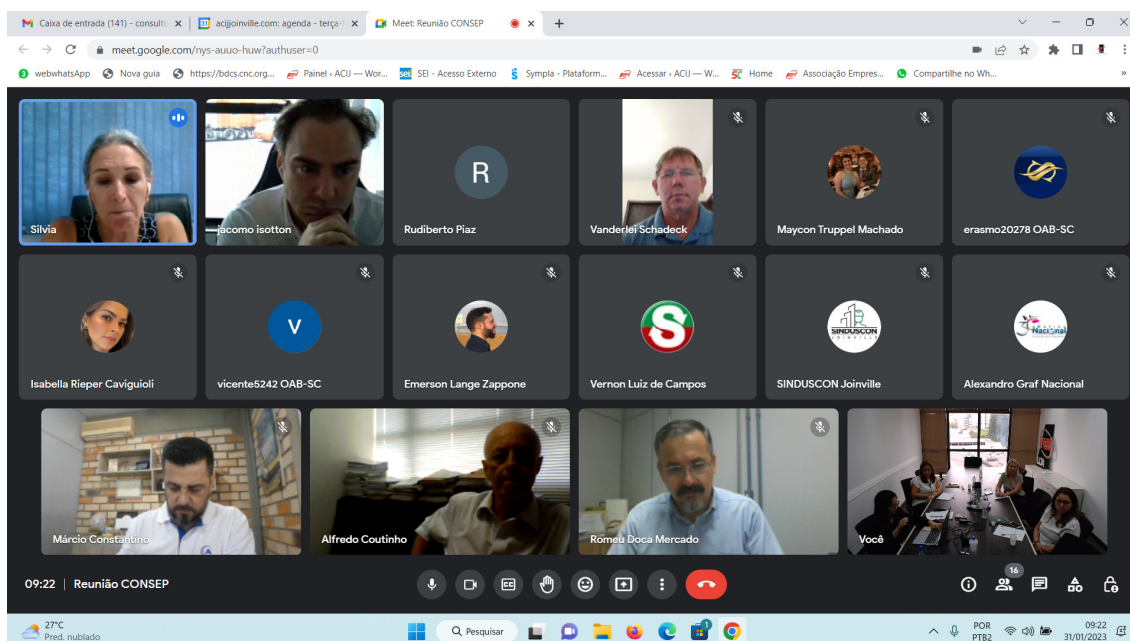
Caixa de entrada (141) - consult ×
acijjoinville.com: agenda - terça-f ×
Meet: Reunião CONSEP ×
+

meet.google.com/nys-auuo-huw?authuser=0

webwhatsApp
Nova guia
https://bdcs.cnc.org...
Painel ‹ ACIJ — Wor...
SEI - Acesso Externo
Sympla - Plataform...
Acessar ‹ ACIJ — W...
Home
Associação Empres...
Compartilhe no Wh...

Silvia
jacomo isotton
R
Rudiberto Piaz
Vanderlei Schadeck
Maycon Truppel Machado
erasmo20278 OAB-SC
Isabella Rieper Caviguioli
V
vicente5242 OAB-SC
Emerson Lange Zappone
Vernon Luiz de Campos
SINDUSCON
SINDUSCON Joinville
Nacional
Alexandro Graf Nacional
Márcio Constantino
Alfredo Coutinho
Romeu Doca Mercado
Você

09:22 | Reunião CONSEP
16

27°C
Pred. nublado
Pesquisar
POR
PTB2
09:22
31/01/2023